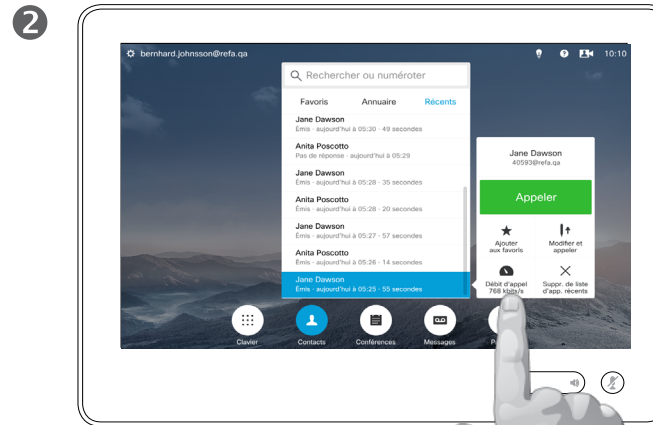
2

bernhard.johnsson@refa.qa

10:10

Rechercher ou numéroter

Favoris Annuaire Récents

Jane Dawson
Émis · aujourd'hui à 05:30 · 49 secondes

Anita Poscotto
Pas de réponse · aujourd'hui à 05:29

Jane Dawson
Émis · aujourd'hui à 05:28 · 35 secondes

Anita Poscotto
Émis · aujourd'hui à 05:28 · 20 secondes

Jane Dawson
Émis · aujourd'hui à 05:27 · 57 secondes

Anita Poscotto
Émis · aujourd'hui à 05:26 · 14 secondes

Jane Dawson
Émis · aujourd'hui à 05:25 · 55 secondes

Jane Dawson
40593@refa.qa

Appeler

Ajouter aux favoris

Modifier et appeler

Débit d'appel 768 kbits/s

Suppr. de liste d'app. récents

Clavier Contacts Conférences Messages P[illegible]